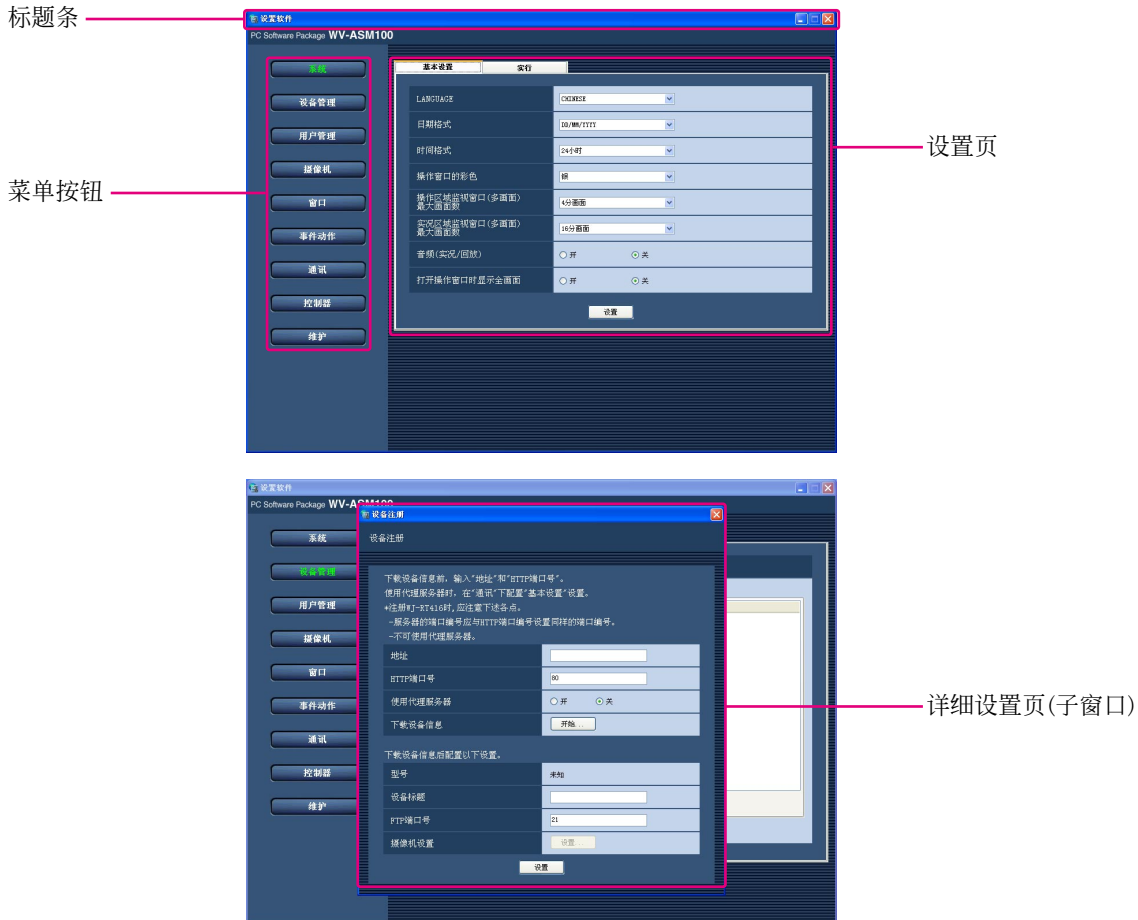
标题条

设置软件

PC Software Package WV-ASM100

菜单按钮

系统
设备管理
用户管理
摄像机
窗口
事件动作
通讯
控制器
维护

基本设置 | 实行

设置页

| | |
|---|---|
| LANGUAGE | CHINESE |
| 日期格式 | DD/MM/YYYY |
| 时间格式 | 24小时 |
| 操作窗口的彩色 | 蓝 |
| 操作区域监视窗口(多画面)最大画面数 | 4分画面 |
| 实况区域监视窗口(多画面)最大画面数 | 16分画面 |
| 音频(实况/回放) | ○开 ⊙关 |
| 打开操作窗口时显示全画面 | ○开 ⊙关 |

设置

设置软件

PC Software Package WV-ASM100

系统
设备管理
用户管理
摄像机
窗口
事件动作
通讯
控制器
维护

设备注册

设备注册

下载设备信息前，输入"地址"和"HTTP端口号"。
使用代理服务器时，在"通讯"下配置"基本设置"设置。
*注册WJ-RT416时，应注意下述各点。
-服务器的端口编号应与HTTP端口编号设置同样的端口编号。
-不可使用代理服务器。

| | |
|---|---|
| 地址 | |
| HTTP端口号 | 80 |
| 使用代理服务器 | ○开 ⊙关 |
| 下载设备信息 | 开始... |

下载设备信息后配置以下设置。

| | |
|---|---|
| 型号 | 未知 |
| 设备标题 | |
| FTP端口号 | 21 |
| 摄像机设置 | 设置... |

设置

详细设置页(子窗口)